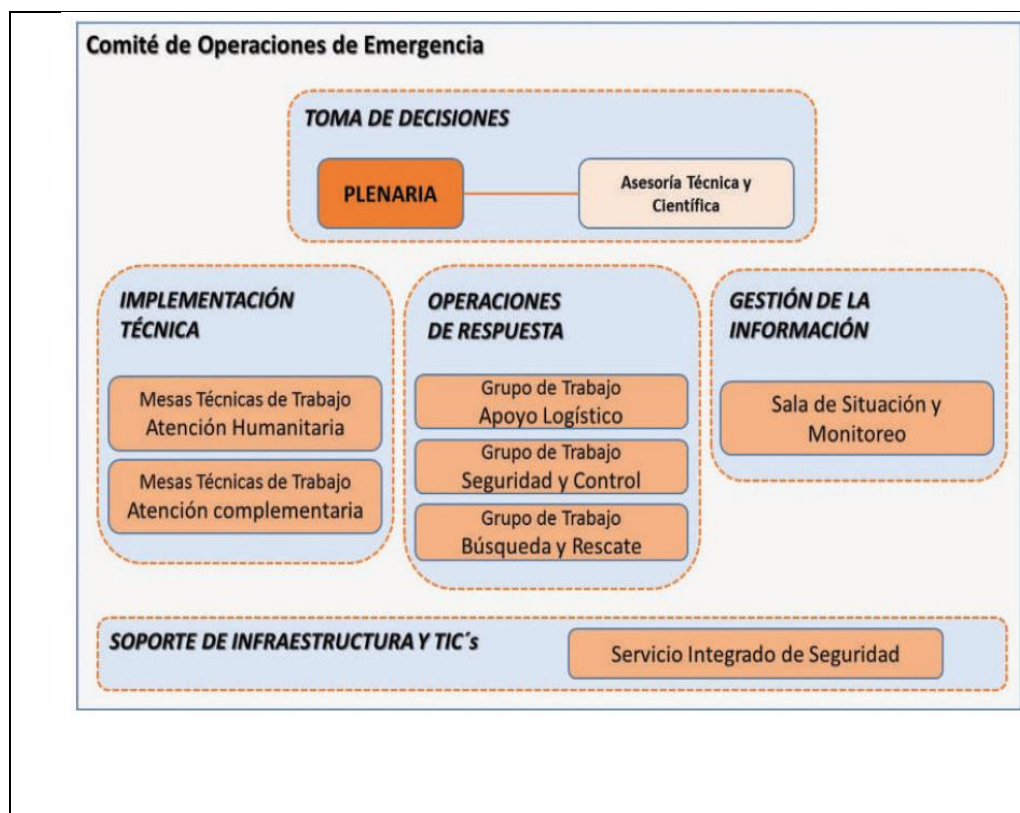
Comité de Operaciones de Emergencia

TOMA DE DECISIONES

PLENARIA

Asesoría Técnica y Científica

IMPLEMENTACIÓN TÉCNICA

Mesas Técnicas de Trabajo Atención Humanitaria

Mesas Técnicas de Trabajo Atención complementaria

OPERACIONES DE RESPUESTA

Grupo de Trabajo Apoyo Logístico

Grupo de Trabajo Seguridad y Control

Grupo de Trabajo Búsqueda y Rescate

GESTIÓN DE LA INFORMACIÓN

Sala de Situación y Monitoreo

SOPORTE DE INFRAESTRUCTURA Y TIC´s

Servicio Integrado de Seguridad